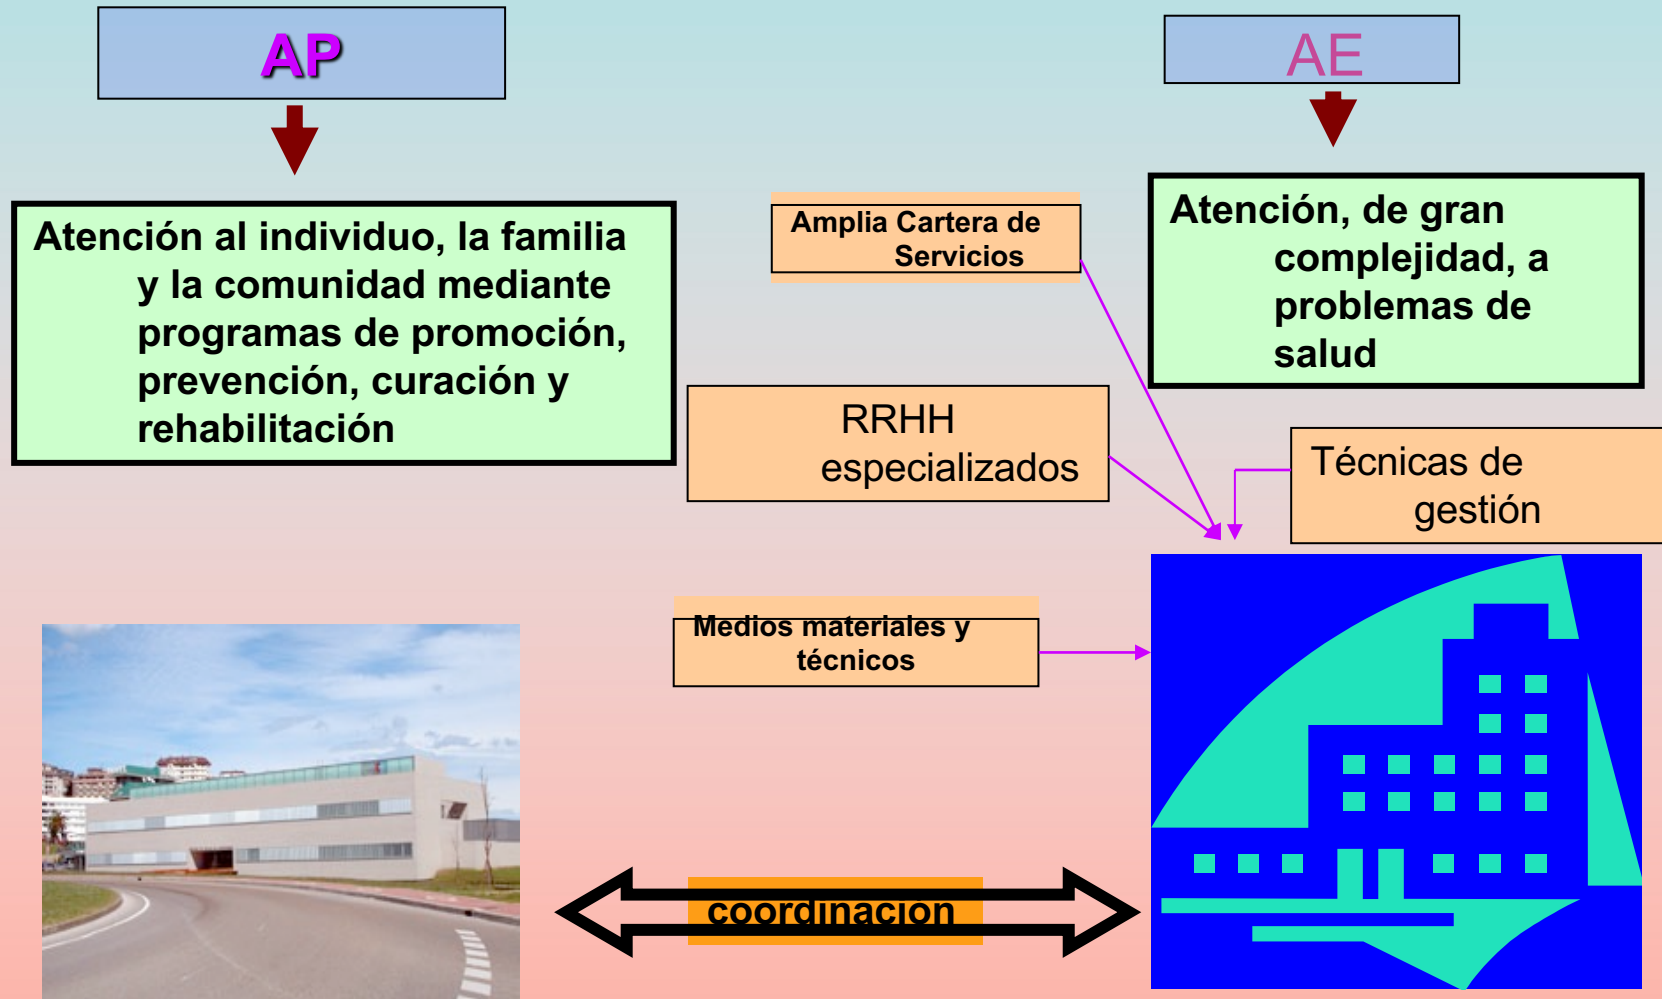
AP

AE

Atención al individuo, la familia y la comunidad mediante programas de promoción, prevención, curación y rehabilitación

Amplia Cartera de Servicios

Atención, de gran complejidad, a problemas de salud

RRHH especializados

Técnicas de gestión

Medios materiales y técnicos

coordinacion